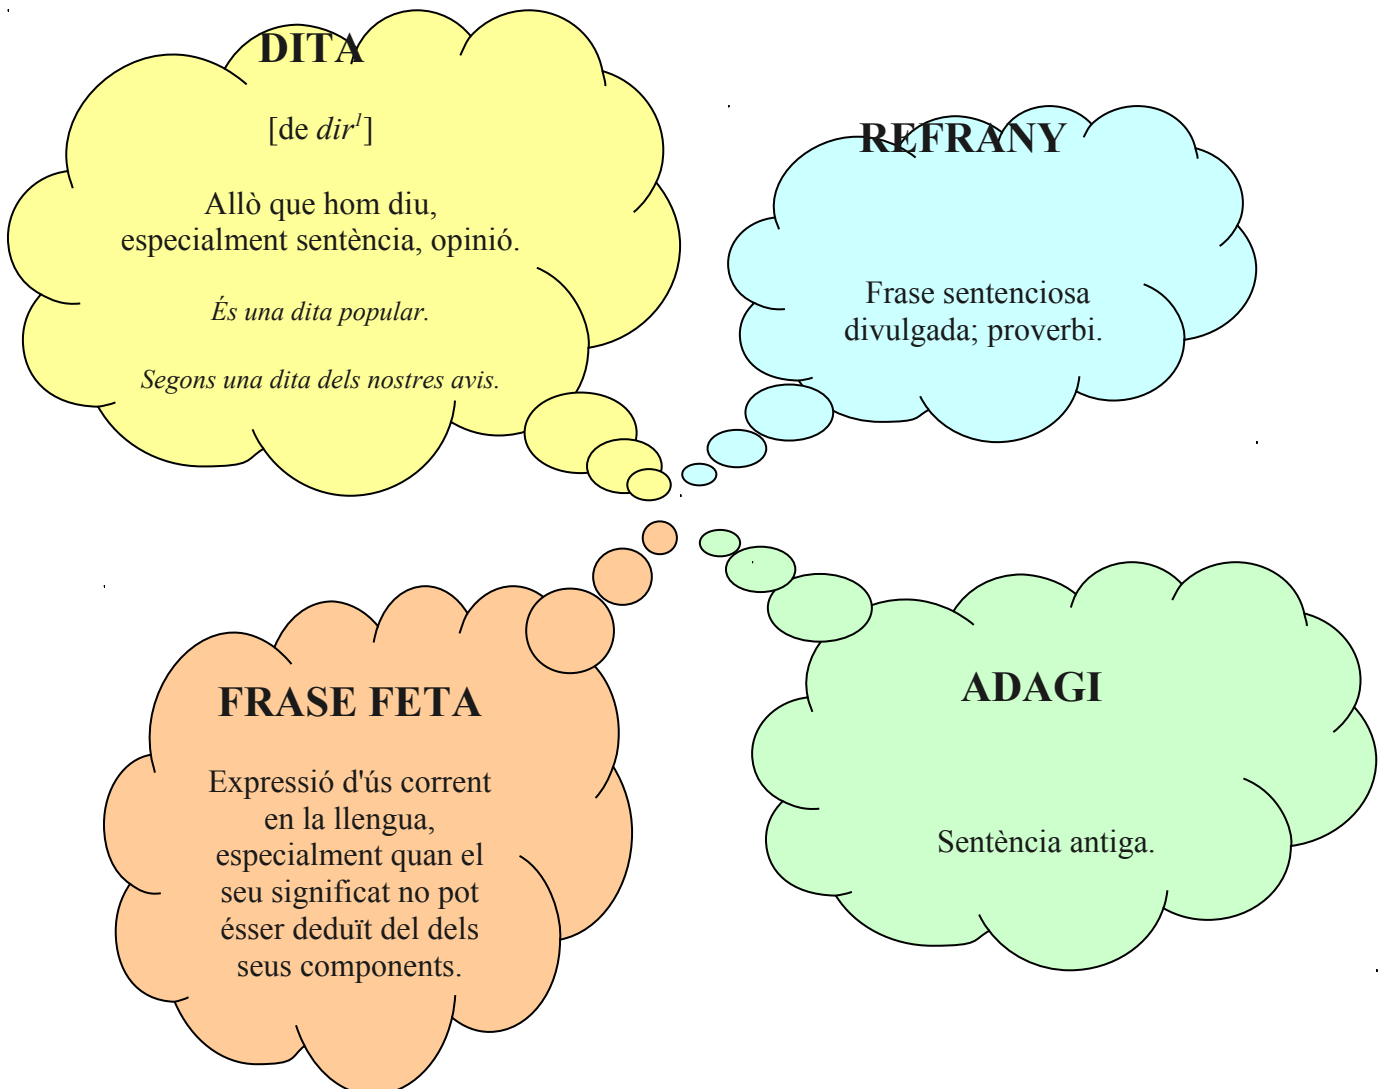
DITA

[de *dir*$^{1}$]

Allò que hom diu, especialment sentència, opinió.

*És una dita popular.*

*Segons una dita dels nostres avis.*

REFRANY

Frase sentenciosa divulgada; proverbi.

FRASE FETA

Expressió d'ús corrent en la llengua, especialment quan el seu significat no pot ésser deduït del dels seus components.

ADAGI

Sentència antiga.